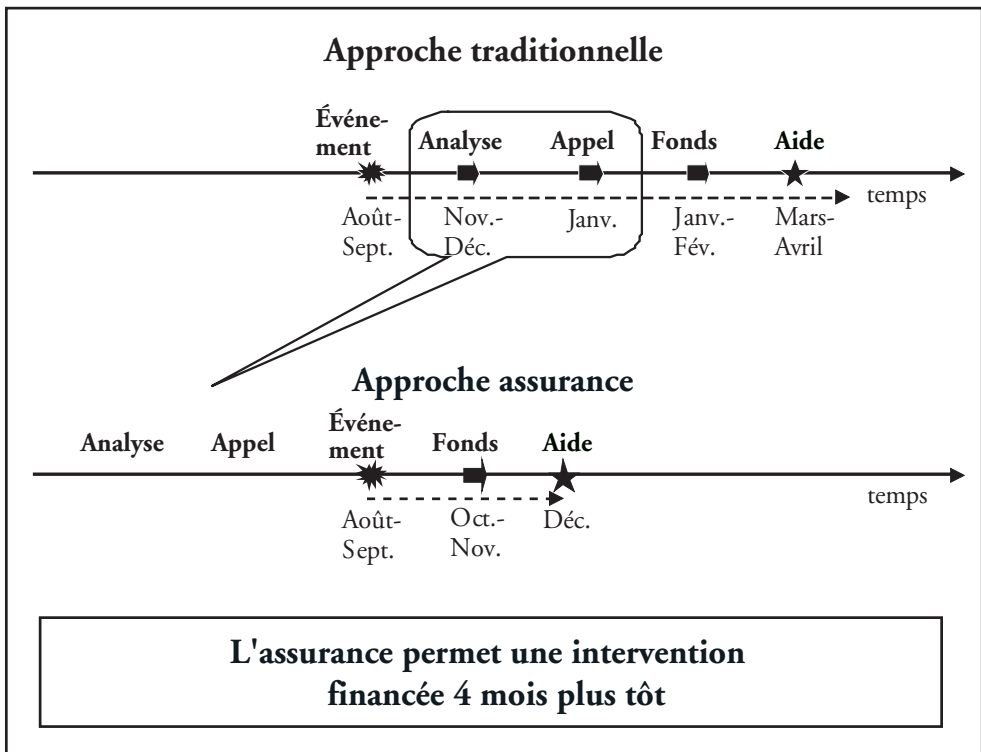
Approche traditionnelle

Événement Analyse Appel Fonds Aide

temps

Août-Sept. Nov.-Déc. Janv. Janv.-Fév. Mars-Avril

Approche assurance

Analyse Appel Événement Fonds Aide

temps

Août-Sept. Oct.-Nov. Déc.

L'assurance permet une intervention financée 4 mois plus tôt